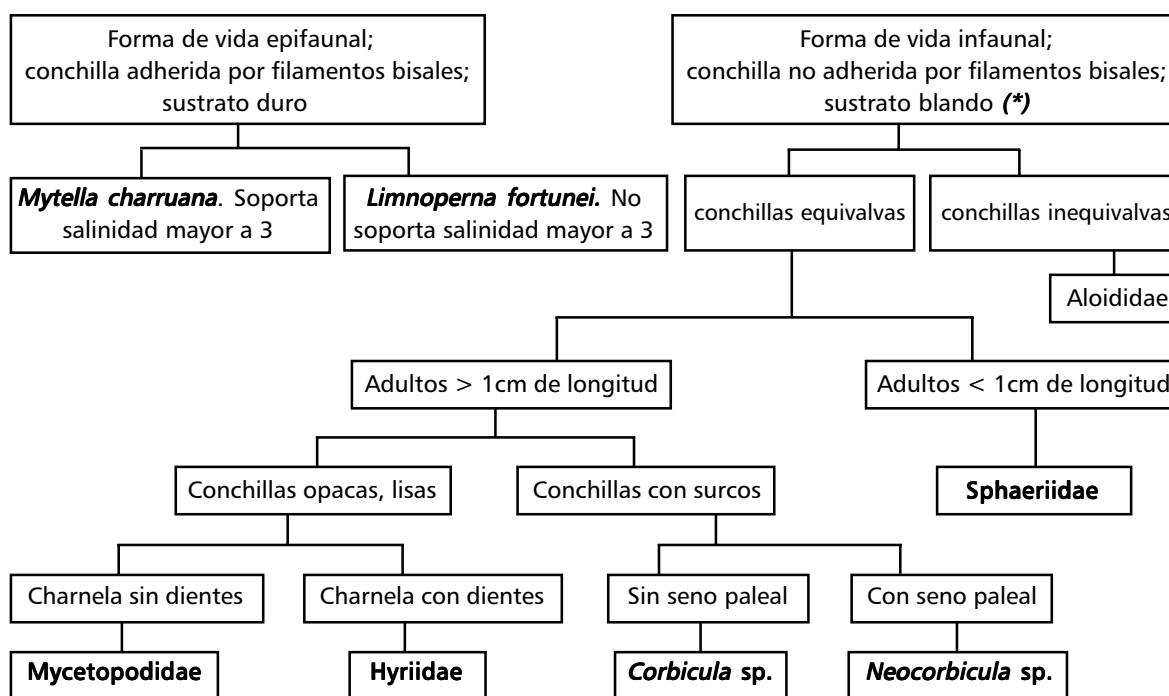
Forma de vida epifaunal; conchilla adherida por filamentos bisales; sustrato duro

Mytella charruana. Soporta salinidad mayor a 3

Limnoperna fortunei. No soporta salinidad mayor a 3

Forma de vida infaunal; conchilla no adherida por filamentos bisales; sustrato blando (*)

conchillas equivalvas

conchillas inequivalvas

Aloididae

Adultos > 1cm de longitud

Adultos < 1cm de longitud

Sphaeriidae

Conchillas opacas, lisas

Conchillas con surcos

Charnela sin dientes

Charnela con dientes

Sin seno paleal

Con seno paleal

Mycetopodidae

Hyriidae

Corbicula sp.

Neocorbicula sp.